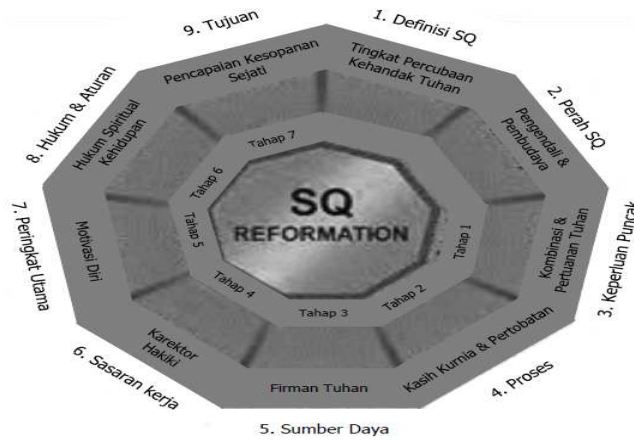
9. Tujuan

1. Definisi SQ

Pencapaian Kesopanan Sejati

Tingkat Percubaan Kehandak Tuhan

8. Hukum & Aturan

Hukum Spiritual Kehidupan

2. Perah SQ

Pengendali & Pembudaya

Tahap 7

Tahap 6

Tahap 5

Tahap 4

Tahap 3

Tahap 2

Tahap 1

SQ
REFORMATION

7. Peringkat Utama

Motivasi Diri

Kombinasi & Pertuanan Tuhan

3. Keperluan Puncak

Karektor Hakiki

6. Sasaran kerja

Firman Tuhan

Kasih Kurnia & Pertobatan

4. Proses

5. Sumber Daya